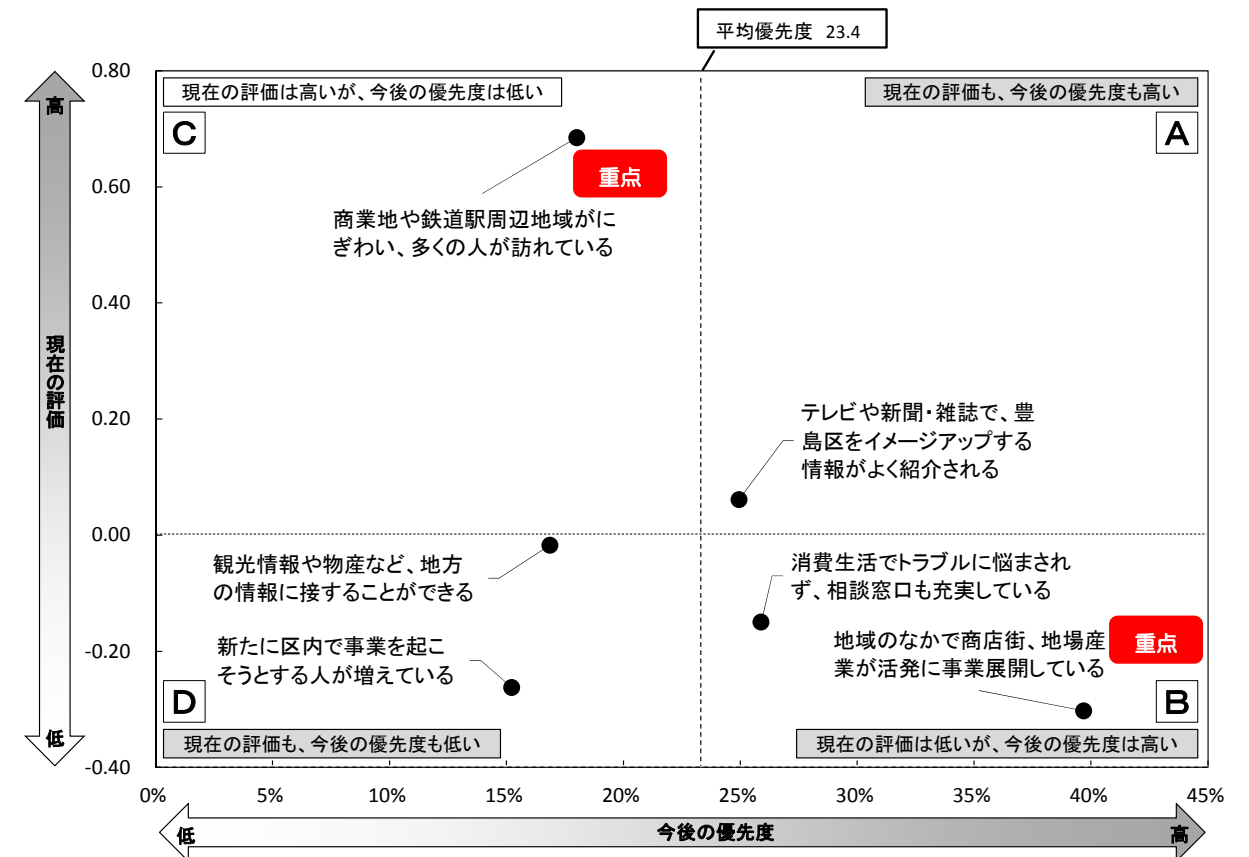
平均優先度 23.4

0.80

現在の評価は高いが、今後の優先度は低い

現在の評価も、今後の優先度も高い

高

C

A

重点

0.60

商業地や鉄道駅周辺地域がにぎわい、多くの人が訪れている

0.40

現在の評価

0.20

テレビや新聞・雑誌で、豊島区をイメージアップする情報がよく紹介される

0.00

観光情報や物産など、地方の情報に接することができる

消費生活でトラブルに悩まされず、相談窓口も充実している

地域のなかで商店街、地場産業が活発に事業展開している

重点

-0.20

新たに区内で事業を起こそうとする人が増えている

D

B

低

現在の評価も、今後の優先度も低い

現在の評価は低いが、今後の優先度は高い

-0.40

0% 5% 10% 15% 20% 25% 30% 35% 40% 45%

低 今後の優先度 高